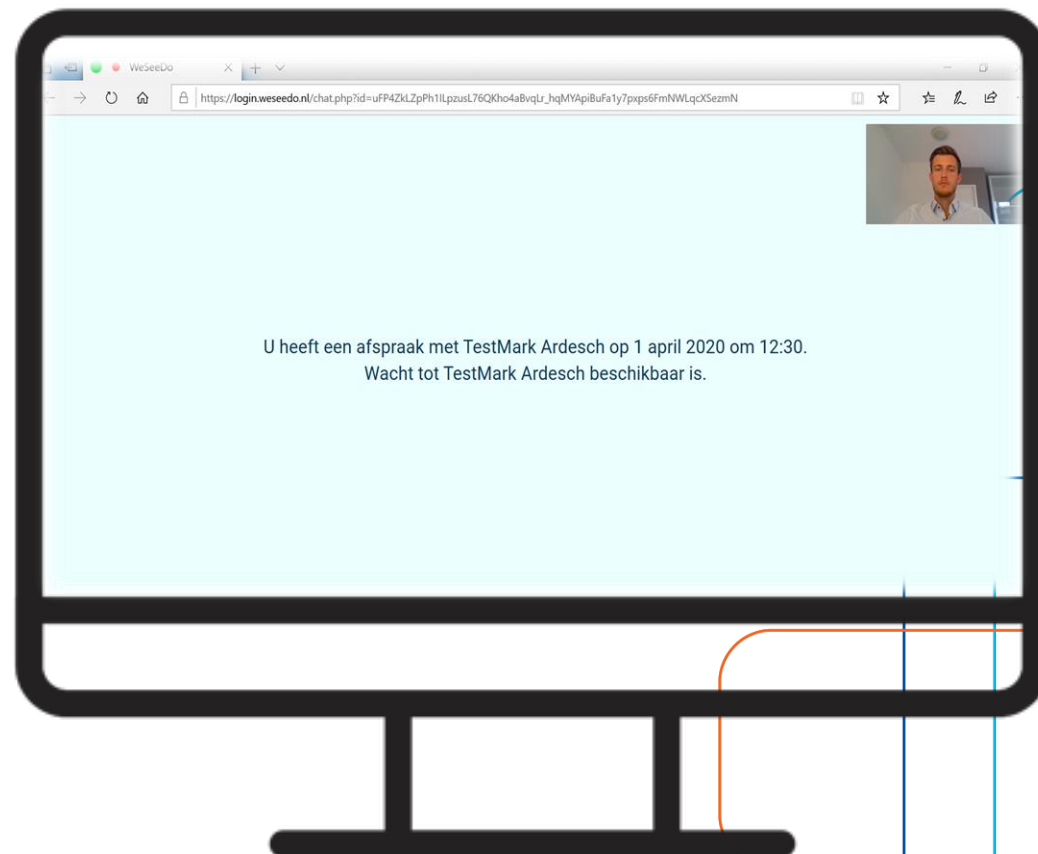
WeSeeDo

https://login.weseedo.nl/chat.php?id=uFP4ZkLZpPh1ILpzusL76QKho4aBvqLr_hqMYApiBuFa1y7pxps6FmNWLqcXSezmN

U heeft een afspraak met TestMark Ardesch op 1 april 2020 om 12:30.
Wacht tot TestMark Ardesch beschikbaar is.